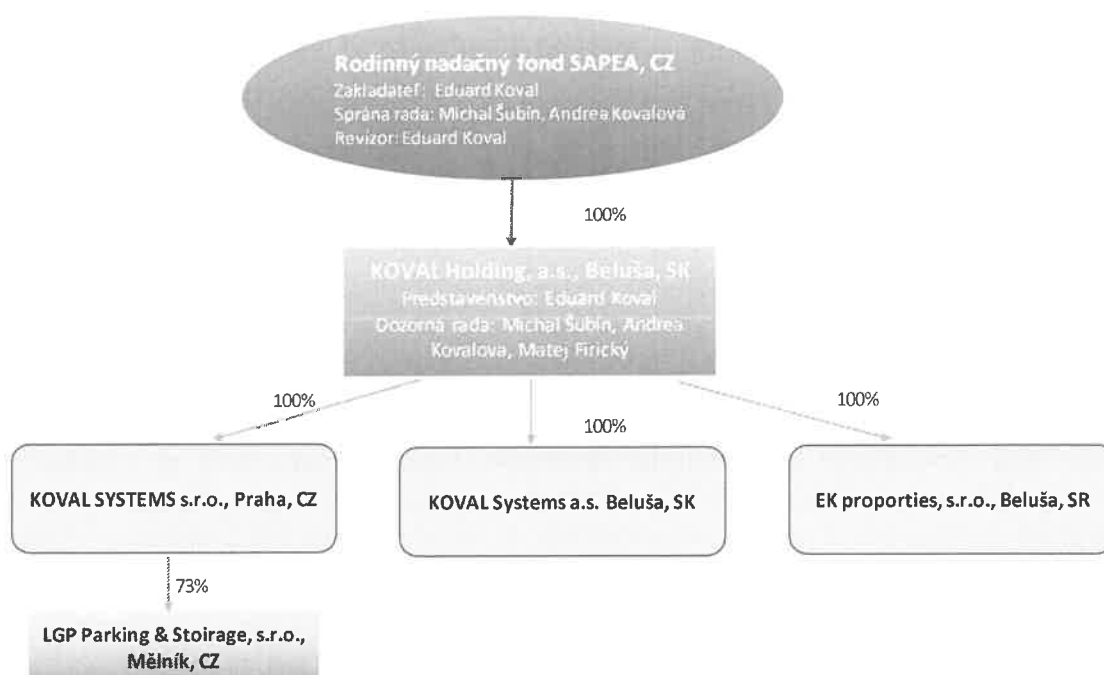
Rodinný nadačný fond SAPEA, CZ
Zakladateľ: Eduard Koval
Správna rada: Michal Šubín, Andrea Kovalová
Revízor: Eduard Koval

100%

KOVAL Holding, a.s., Beluša, SK
Predstavenstvo: Eduard Koval
Dozorná rada: Michal Šubín, Andrea Kovalova, Matej Firický

100%

100%

100%

KOVAL SYSTEMS s.r.o., Praha, CZ

KOVAL Systems a.s. Beluša, SK

EK proporties, s.r.o., Beluša, SR

73%

LGP Parking & Stoirage, s.r.o., Mělník, CZ